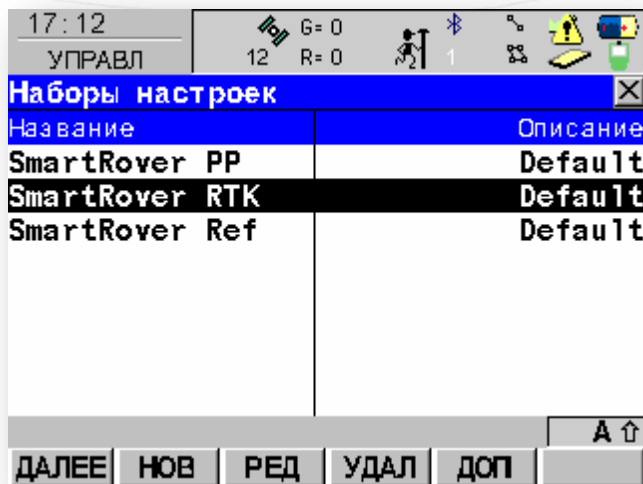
17:12
УПРАВЛ
G= 0
12 R= 0
1

Наборы настроек

| Название | Описание |
|---|---|
| SmartRover PP | Default |
| SmartRover RTK | Default |
| SmartRover Ref | Default |

A ⇧

ДАЛЕЕ | НОВ | РЕД | УДАЛ | ДОП